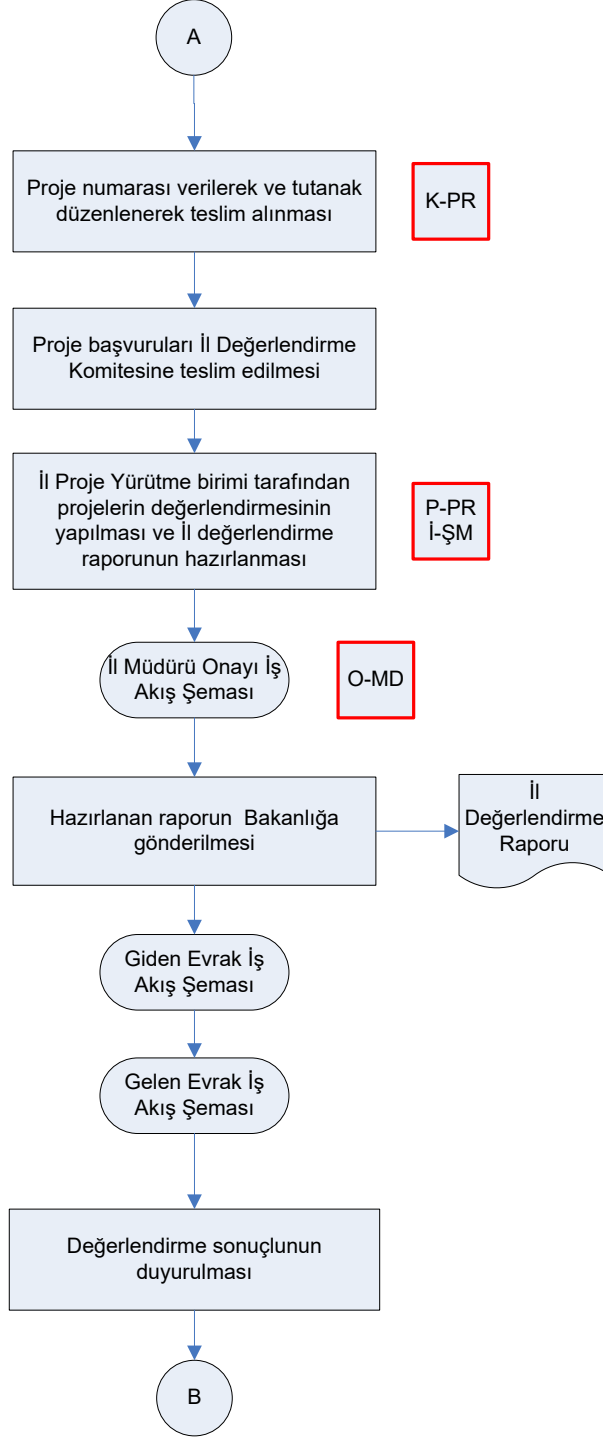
A

Proje numarası verilerek ve tutanak düzenlenerek teslim alınması

K-PR

Proje başvuruları İl Değerlendirme Komitesine teslim edilmesi

İl Proje Yürütme birimi tarafından projelerin değerlendirmesinin yapılması ve İl değerlendirme raporunun hazırlanması

P-PR
İ-ŞM

İl Müdürü Onayı İş Akış Şeması

O-MD

Hazırlanan raporun Bakanlığa gönderilmesi

İl Değerlendirme Raporu

Giden Evrak İş Akış Şeması

Gelen Evrak İş Akış Şeması

Değerlendirme sonuçlunun duyurulması

B